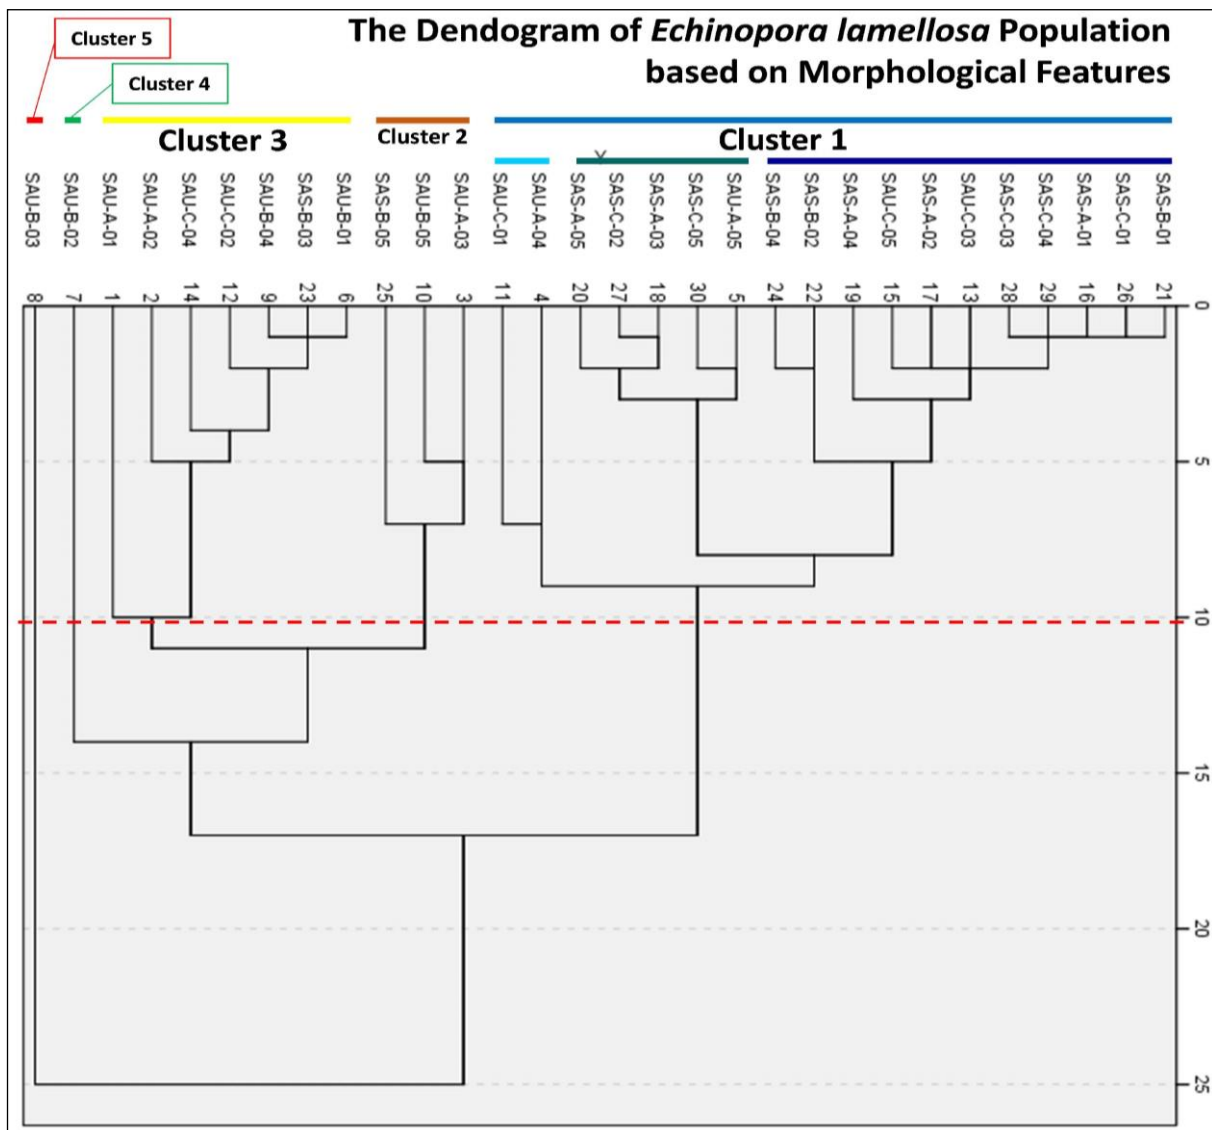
The Dendogram of *Echinopora lamellosa* Population based on Morphological Features

Cluster 5
Cluster 4
Cluster 3
Cluster 2
Cluster 1

SAU-B-03 SAU-B-02 SAU-A-01 SAU-A-02 SAU-C-04 SAU-C-02 SAU-B-04 SAS-B-03 SAU-B-01 SAS-B-05 SAU-B-05 SAU-A-03 SAU-C-01 SAU-A-04 SAS-A-05 SAS-C-02 SAS-A-03 SAS-C-05 SAU-A-05 SAS-B-04 SAS-B-02 SAS-A-04 SAU-C-05 SAS-A-02 SAU-C-03 SAS-C-03 SAS-C-04 SAS-A-01 SAS-C-01 SAS-B-01

8 7 1 2 14 12 9 23 6 25 10 3 11 4 20 27 18 30 5 24 22 19 15 17 13 28 29 16 26 21

0
5
10
15
20
25